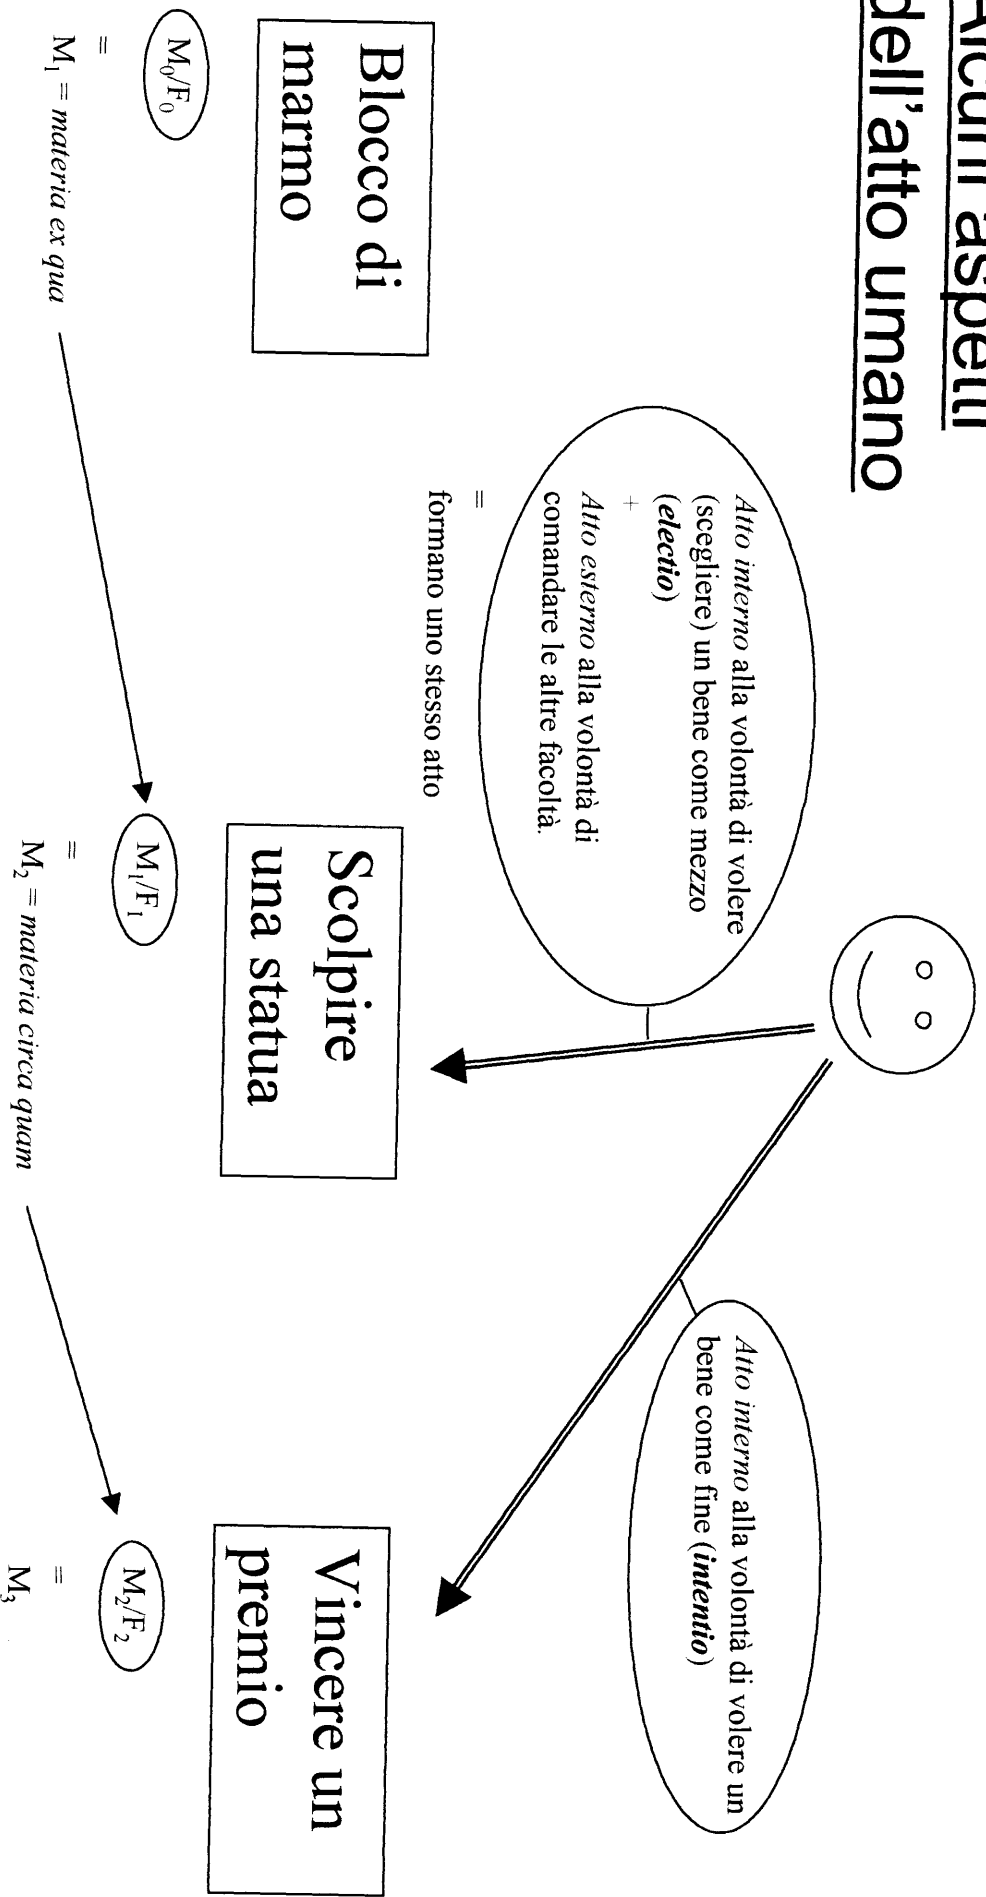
Alcuni aspetti dell'atto umano

Atto interno alla volontà di volere un bene come fine (intentio)

Atto interno alla volontà di volere (scegliere) un bene come mezzo (electio)
+
Atto esterno alla volontà di comandare le altre facoltà.
=
formano uno stesso atto

Blocco di marmo

Scolpire una statua

Vincere un premio

$M_0/F_0$
=
$M_1$ = materia ex qua

$M_1/F_1$
=
$M_2$ = materia circa quam

$M_2/F_2$
=
$M_3$